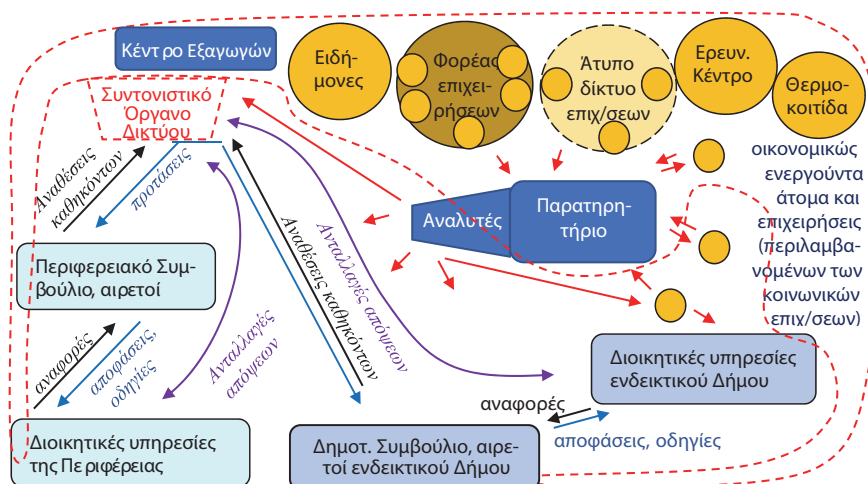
Κέντρο Εξαγωγών

Ειδήμονες

Φορέας επιχειρήσεων

Άτυπο δίκτυο επιχ/σεων

Ερευν. Κέντρο

Θερμοκοιτίδα

Συντονιστικό Όργανο Δικτύου

Αναθέσεις καθηκόντων

προτάσεις

Αναθέσεις καθηκόντων

Ανταλλαγές απόψεων

Αναλυτές

Παρατηρητήριο

οικονομικώς ενεργούντα άτομα και επιχειρήσεις (περιλαμβανομένων των κοινωνικών επιχ/σεων)

Περιφερειακό Συμβούλιο, αιρετοί

αναφορές

αποφάσεις, οδηγίες

Ανταλλαγές απόψεων

Διοικητικές υπηρεσίες ενδεικτικού Δήμου

αναφορές

αποφάσεις, οδηγίες

Διοικητικές υπηρεσίες της Περιφέρειας

Δημοτ. Συμβούλιο, αιρετοί ενδεικτικού Δήμου